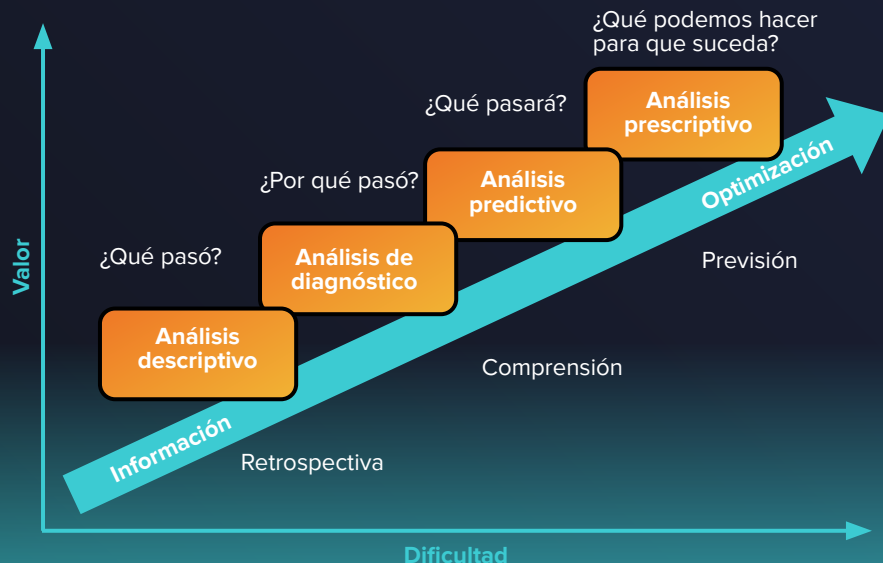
Valor

¿Qué podemos hacer para que suceda?

Análisis prescriptivo

¿Qué pasará?

Análisis predictivo

¿Por qué pasó?

Análisis de diagnóstico

¿Qué pasó?

Análisis descriptivo

Optimización

Previsión

Comprensión

Información

Retrospectiva

Dificultad